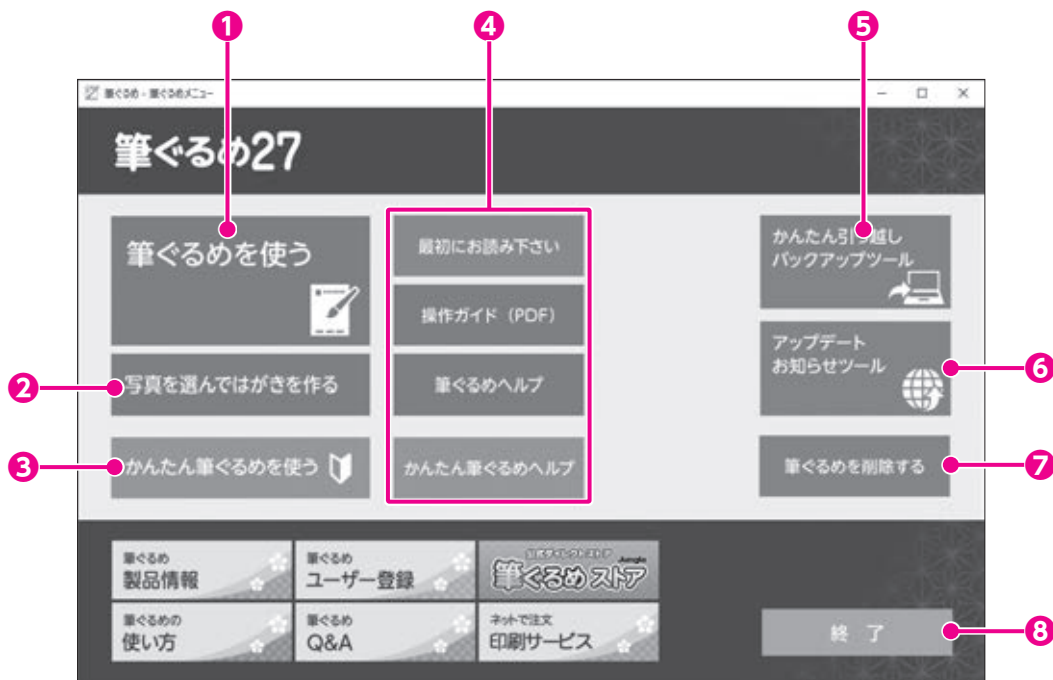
1
4
5

筆ぐるめ - 筆ぐるめメニュー

筆ぐるめ27

筆ぐるめを使う

最初にお読み下さい

操作ガイド（PDF）

筆ぐるめヘルプ

かんたん筆ぐるめヘルプ

かんたん引っ越し
バックアップツール

アップデート
お知らせツール

筆ぐるめを削除する

2 写真を選んではがきを作る

3 かんたん筆ぐるめを使う

6
7

筆ぐるめ
製品情報

筆ぐるめ
ユーザー登録

公式ダイレクトストア
筆ぐるめストア

筆ぐるめの
使い方

筆ぐるめ
Q&A

ネットで注文
印刷サービス

終了
8